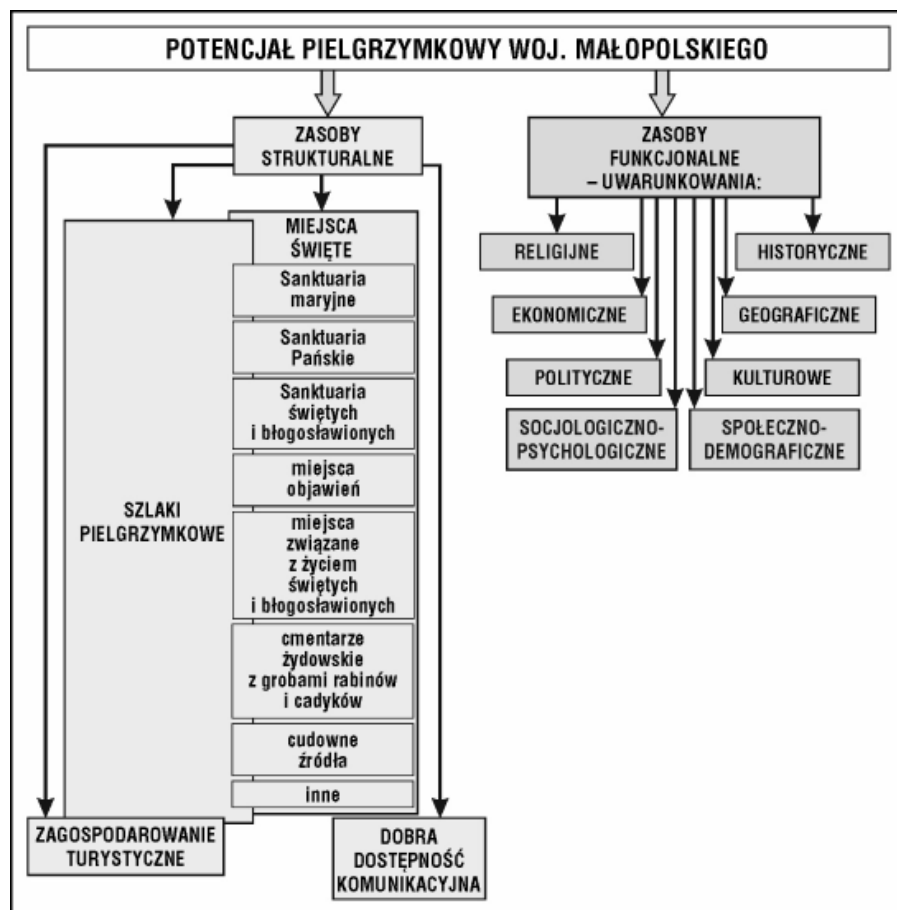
POTENCJAŁ PIELGRZYMKOWY WOJ. MAŁOPOLSKIEGO

ZASOBY STRUKTURALNE

SZLAKI PIELGRZYMKOWE

MIEJSCA ŚWIĘTE

Sanktuaria maryjne

Sanktuaria Pańskie

Sanktuaria świętych i błogosławionych

miejsca objawień

miejsca związane z życiem świętych i błogosławionych

cmentarze żydowskie z grobami rabinów i cadyków

cudowne źródła

inne

ZAGOSPODAROWANIE TURYSTYCZNE

DOBRA DOSTĘPNOŚĆ KOMUNIKACYJNA

ZASOBY FUNKCJONALNE – UWARUNKOWANIA:

RELIGIJNE

HISTORYCZNE

EKONOMICZNE

GEOGRAFICZNE

POLITYCZNE

KULTUROWE

SOCJOLOGICZNO-PSYCHOLOGICZNE

SPOŁECZNO-DEMOGRAFICZNE